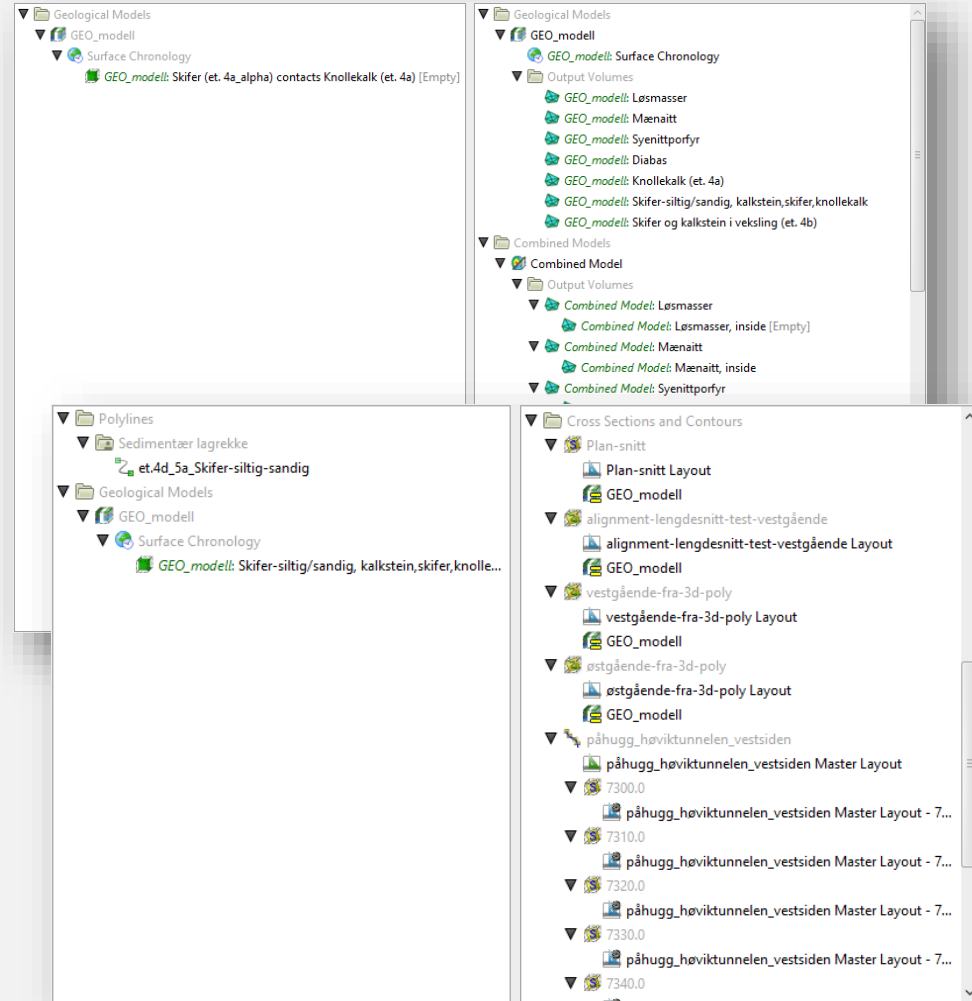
Geological Models
GEO_modell
Surface Chronology
GEO_modell: Skifer (et. 4a_alpha) contacts Knollekalk (et. 4a) [Empty]

Geological Models
GEO_modell
GEO_modell: Surface Chronology
Output Volumes
GEO_modell: Løsmasser
GEO_modell: Mænaitt
GEO_modell: Syenittporfyr
GEO_modell: Diabas
GEO_modell: Knollekalk (et. 4a)
GEO_modell: Skifer-siltig/sandig, kalkstein,skifer,knollekalk
GEO_modell: Skifer og kalkstein i veksling (et. 4b)
Combined Models
Combined Model
Output Volumes
Combined Model: Løsmasser
Combined Model: Løsmasser, inside [Empty]
Combined Model: Mænaitt
Combined Model: Mænaitt, inside
Combined Model: Syenittporfyr

Polylines
Sedimentær lagrekke
et.4d_5a_Skifer-siltig-sandig
Geological Models
GEO_modell
Surface Chronology
GEO_modell: Skifer-siltig/sandig, kalkstein,skifer,knolle...

Cross Sections and Contours
Plan-snitt
Plan-snitt Layout
GEO_modell
alignment-lengdesnitt-test-vestgående
alignment-lengdesnitt-test-vestgående Layout
GEO_modell
vestgående-fra-3d-poly
vestgående-fra-3d-poly Layout
GEO_modell
østgående-fra-3d-poly
østgående-fra-3d-poly Layout
GEO_modell
påhugg_høviktunnelen_vestsiden
påhugg_høviktunnelen_vestsiden Master Layout
7300.0
påhugg_høviktunnelen_vestsiden Master Layout - 7...
7310.0
påhugg_høviktunnelen_vestsiden Master Layout - 7...
7320.0
påhugg_høviktunnelen_vestsiden Master Layout - 7...
7330.0
påhugg_høviktunnelen_vestsiden Master Layout - 7...
7340.0